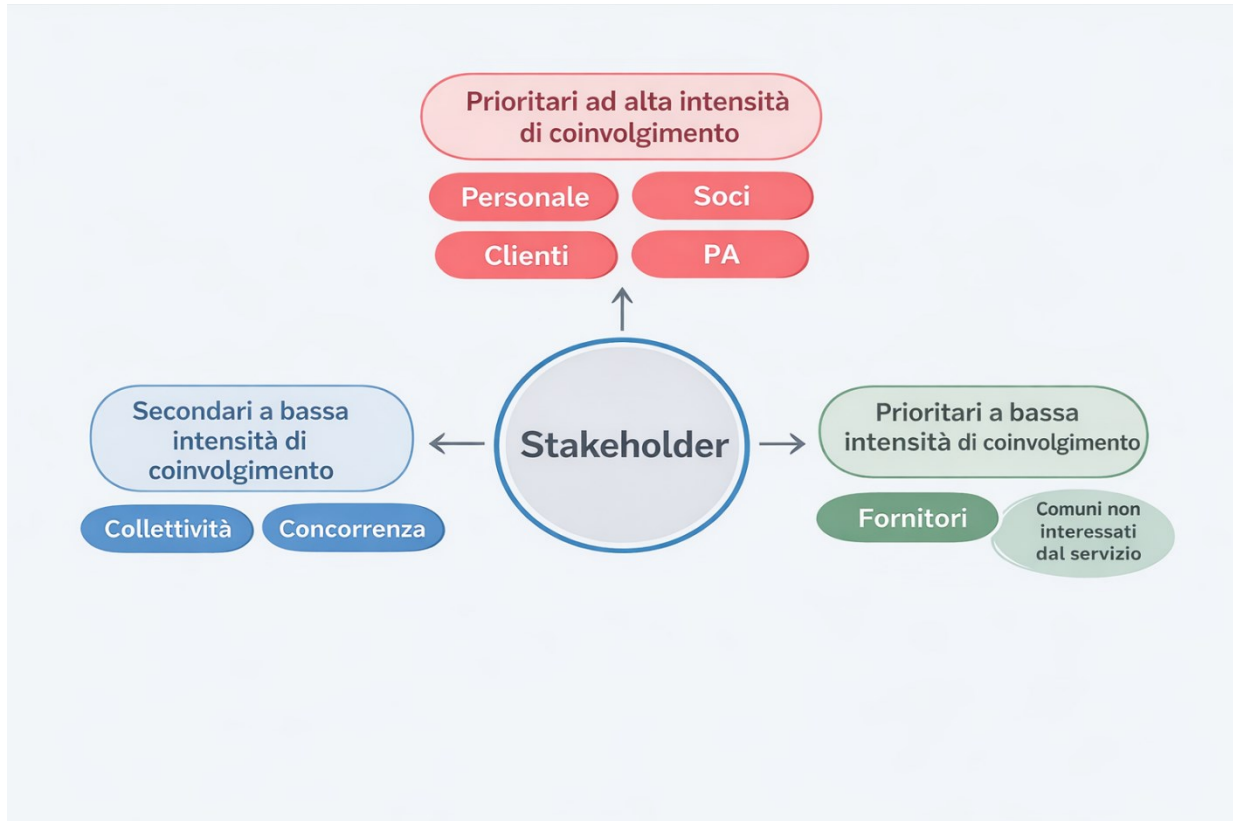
Prioritari ad alta intensità di coinvolgimento

Personale

Soci

Clienti

PA

Secondari a bassa intensità di coinvolgimento

Stakeholder

Prioritari a bassa intensità di coinvolgimento

Collettività

Concorrenza

Fornitori

Comuni non interessati dal servizio